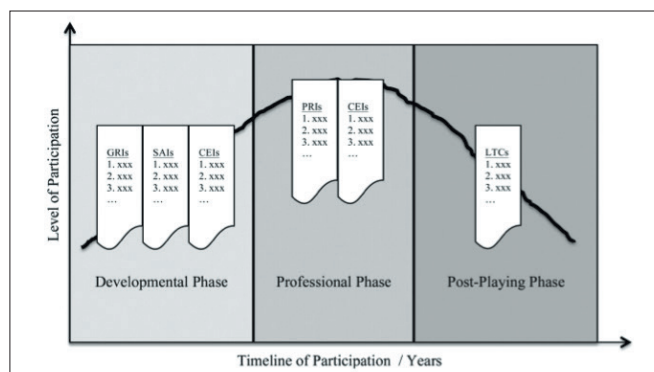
Level of Participation

GRIs
1. xxx
2. xxx
3. xxx
...

SAIs
1. xxx
2. xxx
3. xxx
...

CEIs
1. xxx
2. xxx
3. xxx
...

Developmental Phase

PRIs
1. xxx
2. xxx
3. xxx
...

CEIs
1. xxx
2. xxx
3. xxx
...

Professional Phase

LTCs
1. xxx
2. xxx
3. xxx
...

Post-Playing Phase

Timeline of Participation / Years